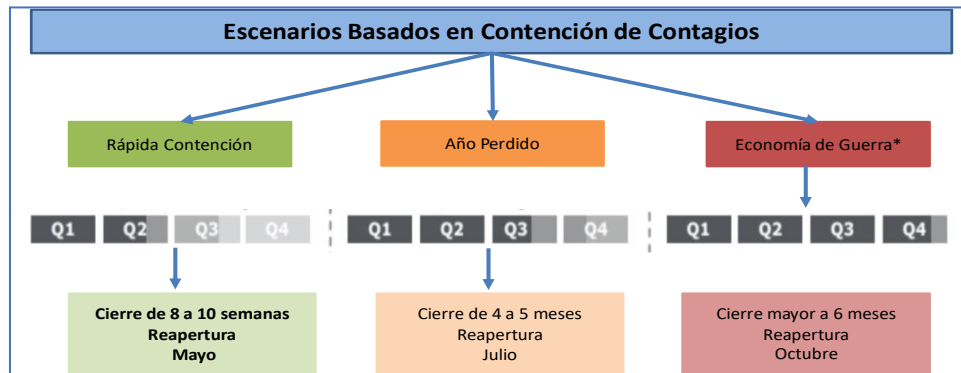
Escenarios Basados en Contención de Contagios

Rápida Contención

Año Perdido

Economía de Guerra*

Q1 Q2 Q3 Q4

Q1 Q2 Q3 Q4

Q1 Q2 Q3 Q4

Cierre de 8 a 10 semanas
Reapertura
Mayo

Cierre de 4 a 5 meses
Reapertura
Julio

Cierre mayor a 6 meses
Reapertura
Octubre